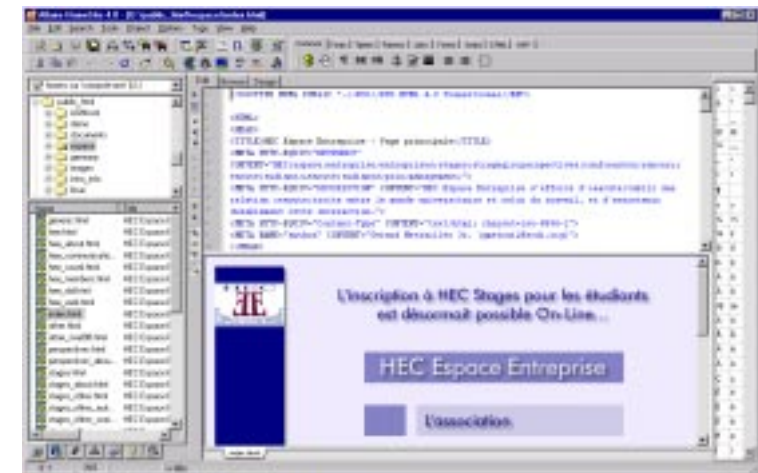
Allaire HomeSite 4.0

<!DOCTYPE HTML PUBLIC "-//W3C//DTD HTML 4.0 Transitional//EN">

<HTML>
<HEAD>
<TITLE>HEC Espace Entreprise - Page principale</TITLE>

HEC

L'inscription à HEC Stages pour les étudiants est désormais possible On-Line...

HEC Espace Entreprise

L'association